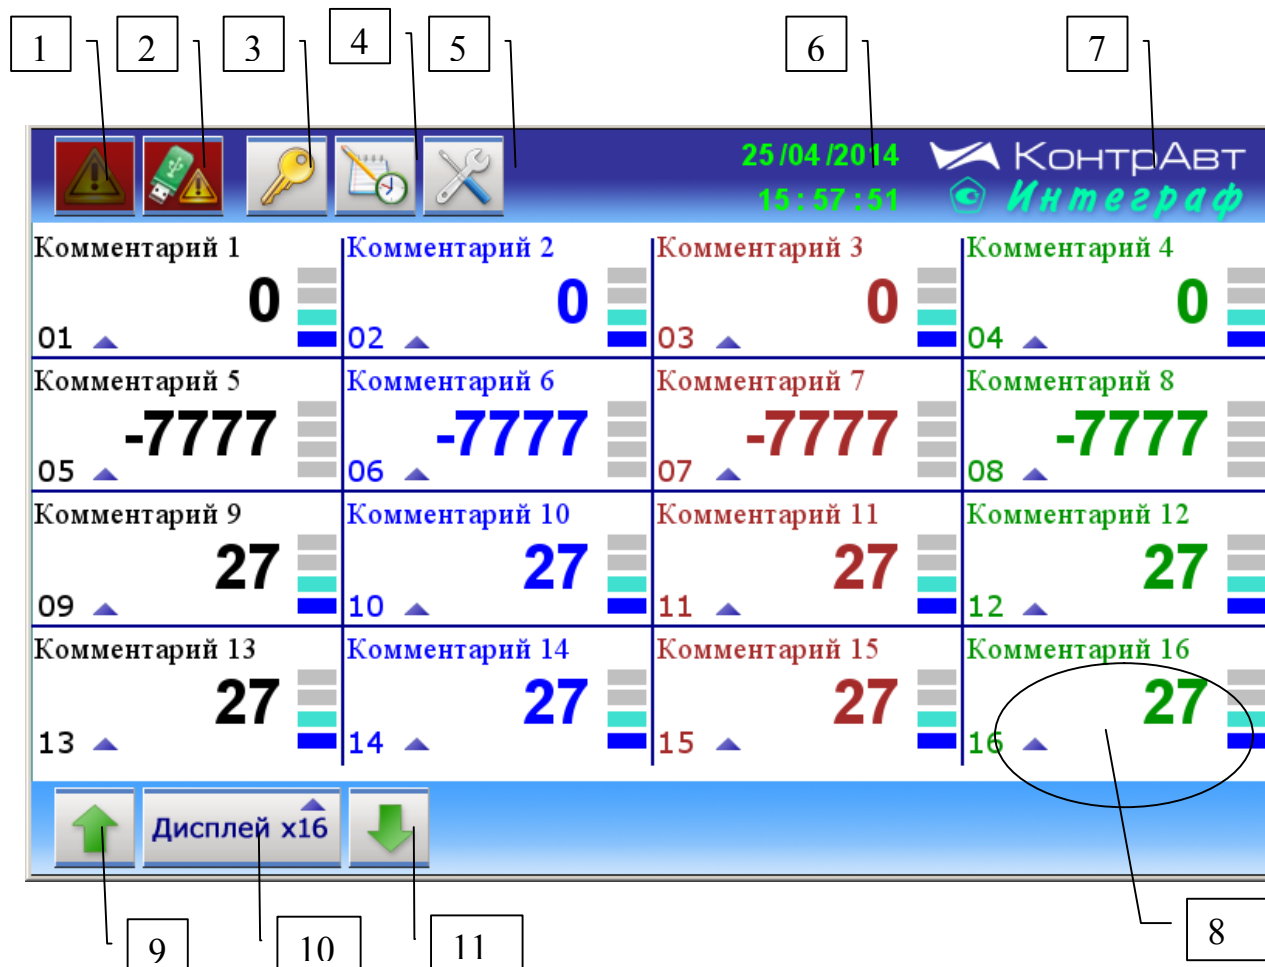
1 2 3 4 5 6 7

25/04/2014
15:57:51

КонтрАвт
Интеграф

| Комментарий 1 | Комментарий 2 | Комментарий 3 | Комментарий 4 |
|---|---|---|---|
| 0 | 0 | 0 | 0 |
| 01 | 02 | 03 | 04 |
| Комментарий 5 | Комментарий 6 | Комментарий 7 | Комментарий 8 |
| -7777 | -7777 | -7777 | -7777 |
| 05 | 06 | 07 | 08 |
| Комментарий 9 | Комментарий 10 | Комментарий 11 | Комментарий 12 |
| 27 | 27 | 27 | 27 |
| 09 | 10 | 11 | 12 |
| Комментарий 13 | Комментарий 14 | Комментарий 15 | Комментарий 16 |
| 27 | 27 | 27 | 27 |
| 13 | 14 | 15 | 16 |

Дисплей x16

8

9 10 11